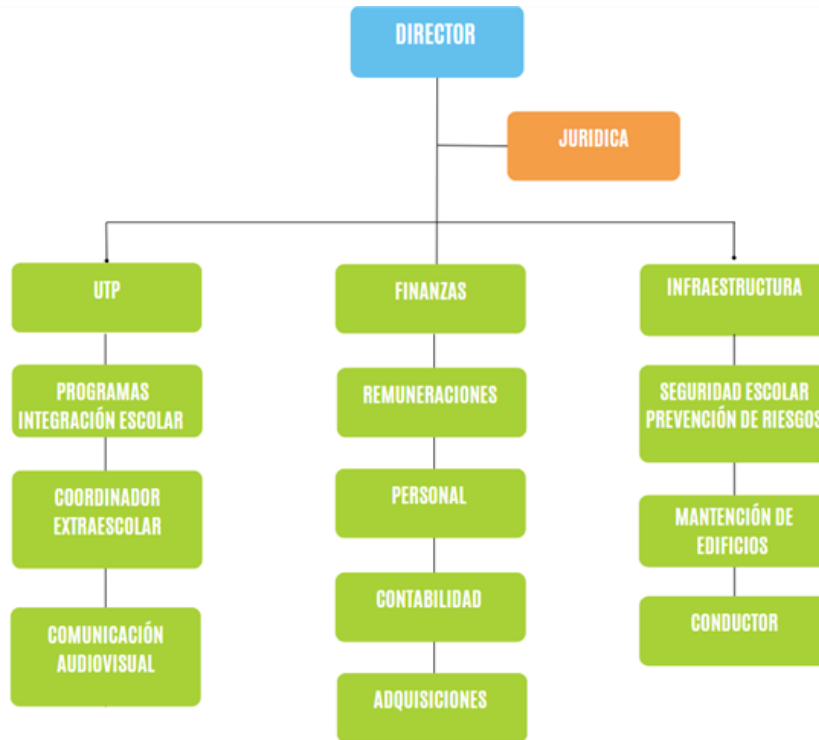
DIRECTOR

JURIDICA

UTP

PROGRAMAS INTEGRACIÓN ESCOLAR

COORDINADOR EXTRAESCOLAR

COMUNICACIÓN AUDIOVISUAL

FINANZAS

REMUNERACIONES

PERSONAL

CONTABILIDAD

ADQUISICIONES

INFRAESTRUCTURA

SEGURIDAD ESCOLAR PREVENCIÓN DE RIESGOS

MANTENCIÓN DE EDIFICIOS

CONDUCTOR